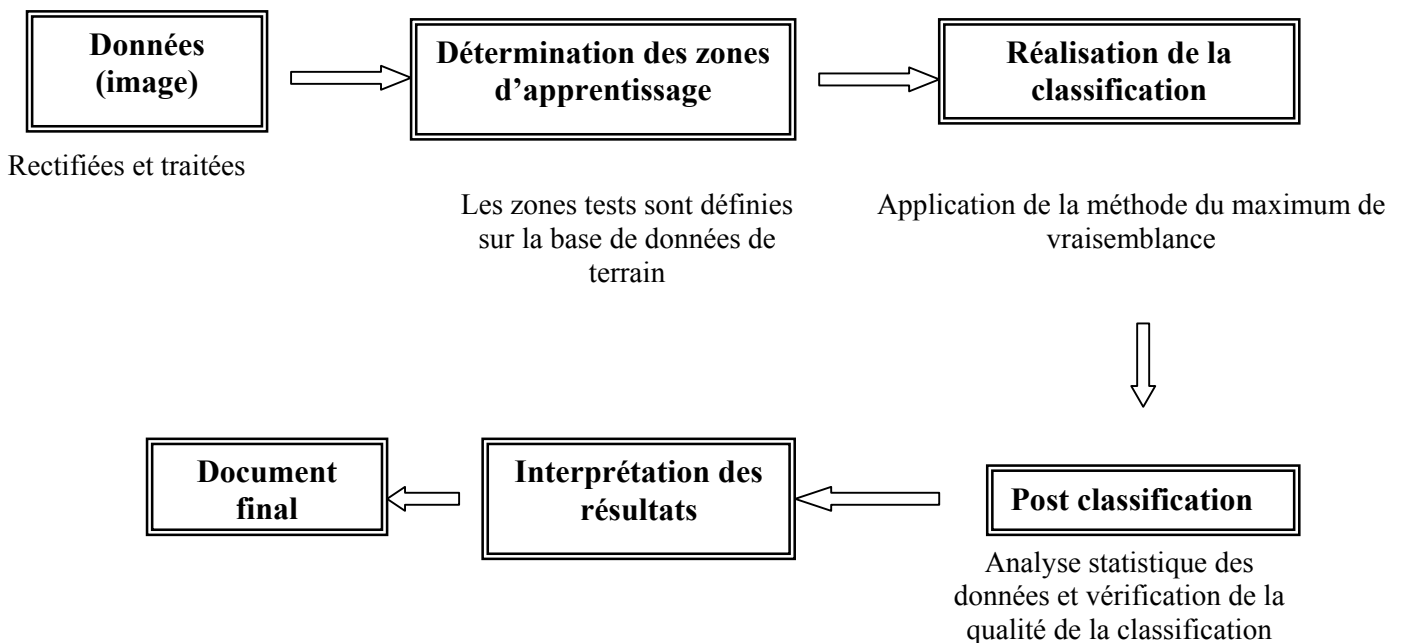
Données (image)

Rectifiées et traitées

Détermination des zones d'apprentissage

Les zones tests sont définies sur la base de données de terrain

Réalisation de la classification

Application de la méthode du maximum de vraisemblance

Post classification

Analyse statistique des données et vérification de la qualité de la classification

Interprétation des résultats

Document final